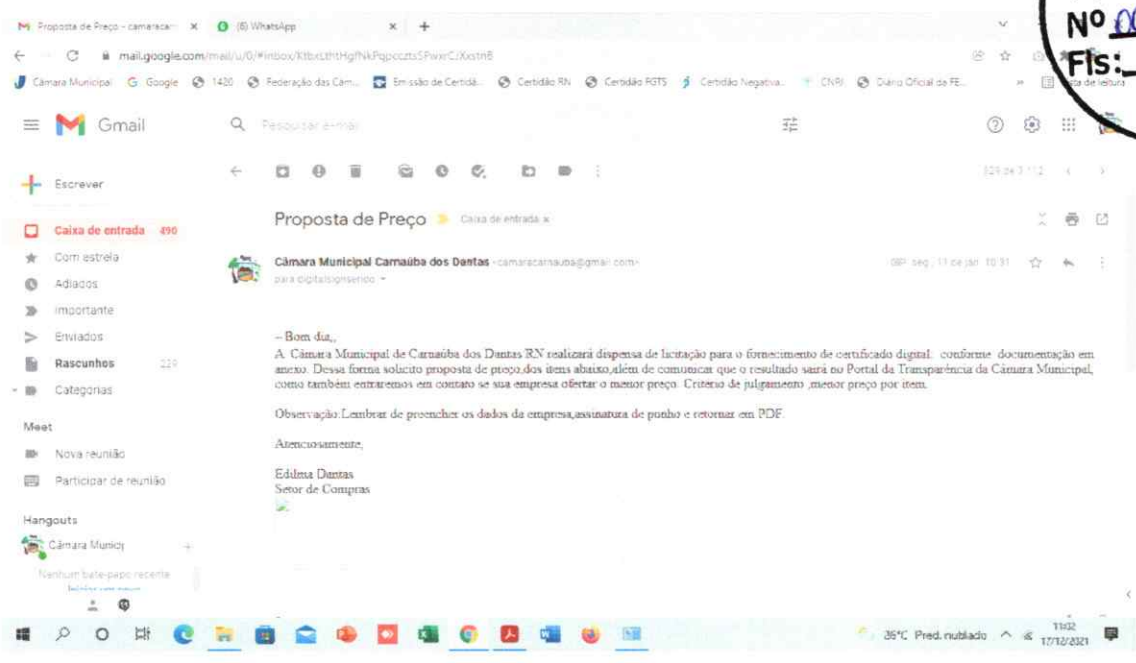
Proposta de Preço - camaracar × (6) WhatsApp × +

mail.google.com/mail/u/0/#inbox/KtbxLthtHgfNkPqpcczts5PwxrC/Xxstn8

Câmara Municipal Google 1420 Federação das Câm... Emissão de Certidã... Certidão RN Certidão FGTS Certidão Negativa... CNRI Diário Oficial da FE... Lista de leitura

Nº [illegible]
Fls:

Gmail Pesquisar e-mail

Escrever

Caixa de entrada 490
Com estrela
Adiados
Importante
Enviados
Rascunhos 229
Categorias

Meet
Nova reunião
Participar de reunião

Hangouts
Câmara Munici

Nenhum bate-papo recente

329 de 3.112

Proposta de Preço Caixa de entrada ×

Câmara Municipal Carnaúba dos Dantas <camaracarnauba@gmail.com>
para digitalsignsendo
seg., 11 de jan. 10:31

– Bom dia,,
A Câmara Municipal de Carnaúba dos Dantas RN realizará dispensa de licitação para o fornecimento de certificado digital. conforme documentação em anexo. Dessa forma solicito proposta de preço,dos itens abaixo,além de comunicar que o resultado sairá no Portal da Transparência da Câmara Municipal, como também entraremos em contato se sua empresa ofertar o menor preço. Critério de julgamento ,menor preço por item.

Observação:Lembrar de preencher os dados da empresa,assinatura de punho e retornar em PDF.

Atenciosamente,

Edilma Dantas
Setor de Compras

35°C Pred. nublado 11:02 17/12/2021